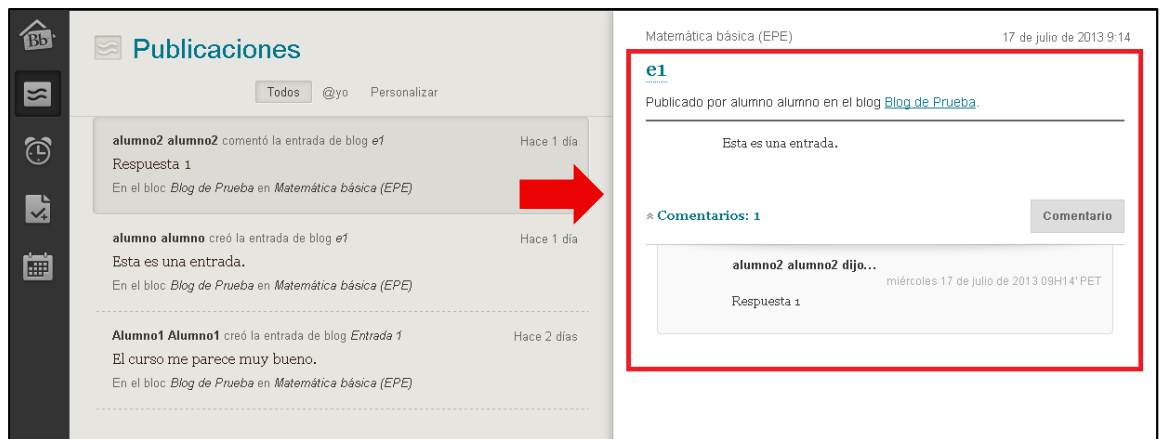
Bb

Publicaciones

Todos @yo Personalizar

**alumno2 alumno2** comentó la entrada de blog *e1* Hace 1 día
Respuesta 1
En el bloc *Blog de Prueba* en *Matemática básica (EPE)*

**alumno alumno** creó la entrada de blog *e1* Hace 1 día
Esta es una entrada.
En el bloc *Blog de Prueba* en *Matemática básica (EPE)*

**Alumno1 Alumno1** creó la entrada de blog *Entrada 1* Hace 2 días
El curso me parece muy bueno.
En el bloc *Blog de Prueba* en *Matemática básica (EPE)*

Matemática básica (EPE) 17 de julio de 2013 9:14

e1

Publicado por alumno alumno en el blog Blog de Prueba.

Esta es una entrada.

Comentarios: 1

Comentario

alumno2 alumno2 dijo...
miércoles 17 de julio de 2013 09H14' PET
Respuesta 1